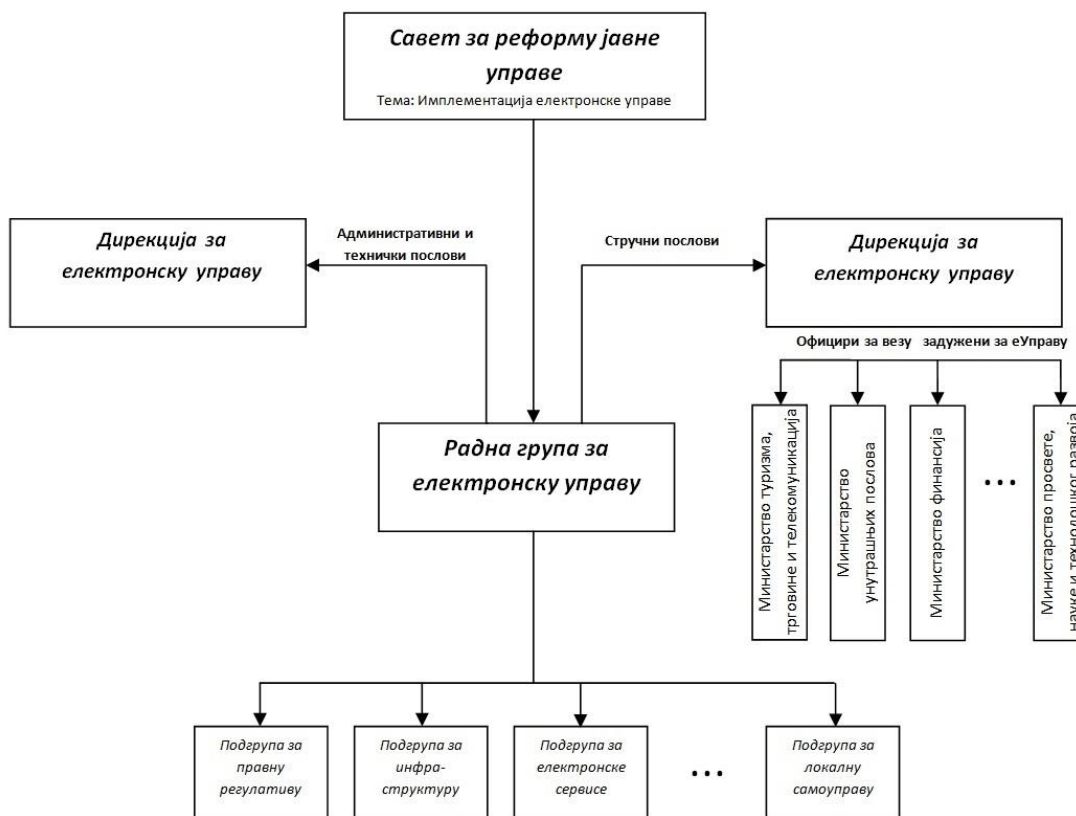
Савет за реформу јавне управе
Тема: Имплементација електронске управе

Дирекција за електронску управу

Административни и технички послови

Стручни послови

Дирекција за електронску управу

Официри за везу задужени за еУправу

Министарство туризма, трговине и телекомуникација

Министарство унутрашњих послова

Министарство финансија

...

Министарство просвете, науке и технолошког развоја

Радна група за електронску управу

Подгрупа за правну регулативу

Подгрупа за инфра-структуру

Подгрупа за електронске сервисе

...

Подгрупа за локалну самоуправу